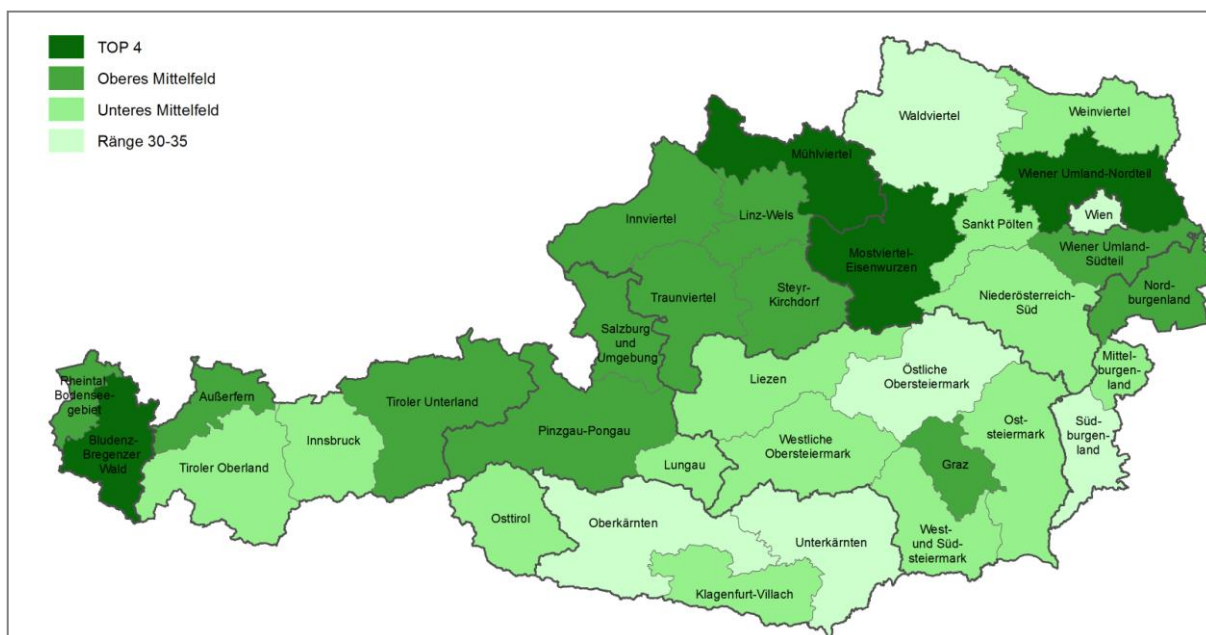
TOP 4
Oberes Mittelfeld
Unteres Mittelfeld
Ränge 30-35

Waldviertel
Weinviertel
Mühlviertel
Wiener Umland-Nordteil
Wien
Innviertel
Linz-Wels
Sankt Pölten
Mostviertel-Eisenwurzen
Wiener Umland-Südteil
Traunviertel
Steyr-Kirchdorf
Nordburgenland
Niederösterreich-Süd
Salzburg und Umgebung
Rheintal-Bodenseegebiet
Außerfern
Tiroler Unterland
Liezen
Östliche Obersteiermark
Mittelburgenland
Bludenz-Bregenzer Wald
Innsbruck
Pinzgau-Pongau
Oststeiermark
Südburgenland
Tiroler Oberland
Westliche Obersteiermark
Graz
Lungau
Osttirol
Oberkärnten
Unterkärnten
West- und Südsteiermark
Klagenfurt-Villach